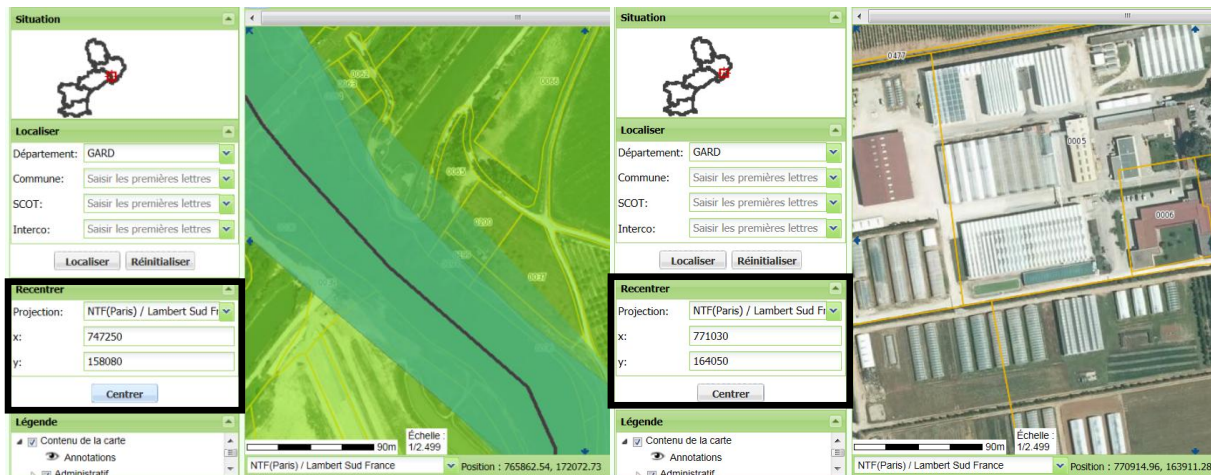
Situation

Localiser
Département: GARD
Commune: Saisir les premières lettres
SCOT: Saisir les premières lettres
Interco: Saisir les premières lettres
Localiser Réinitialiser

Recentrer
Projection: NTF(Paris) / Lambert Sud Fr
x: 747250
y: 158080
Centrer

Légende
Contenu de la carte
Annotations
Administratif

0062
0063
0065
0066
0220
0037

90m
Échelle : 1/2.499
NTF(Paris) / Lambert Sud France
Position : 765862.54, 172072.73

Situation

Localiser
Département: GARD
Commune: Saisir les premières lettres
SCOT: Saisir les premières lettres
Interco: Saisir les premières lettres
Localiser Réinitialiser

Recentrer
Projection: NTF(Paris) / Lambert Sud Fr
x: 771030
y: 164050
Centrer

Légende
Contenu de la carte
Annotations
Administratif

0477
0005
0006

90m
Échelle : 1/2.499
NTF(Paris) / Lambert Sud France
Position : 770914.96, 163911.28